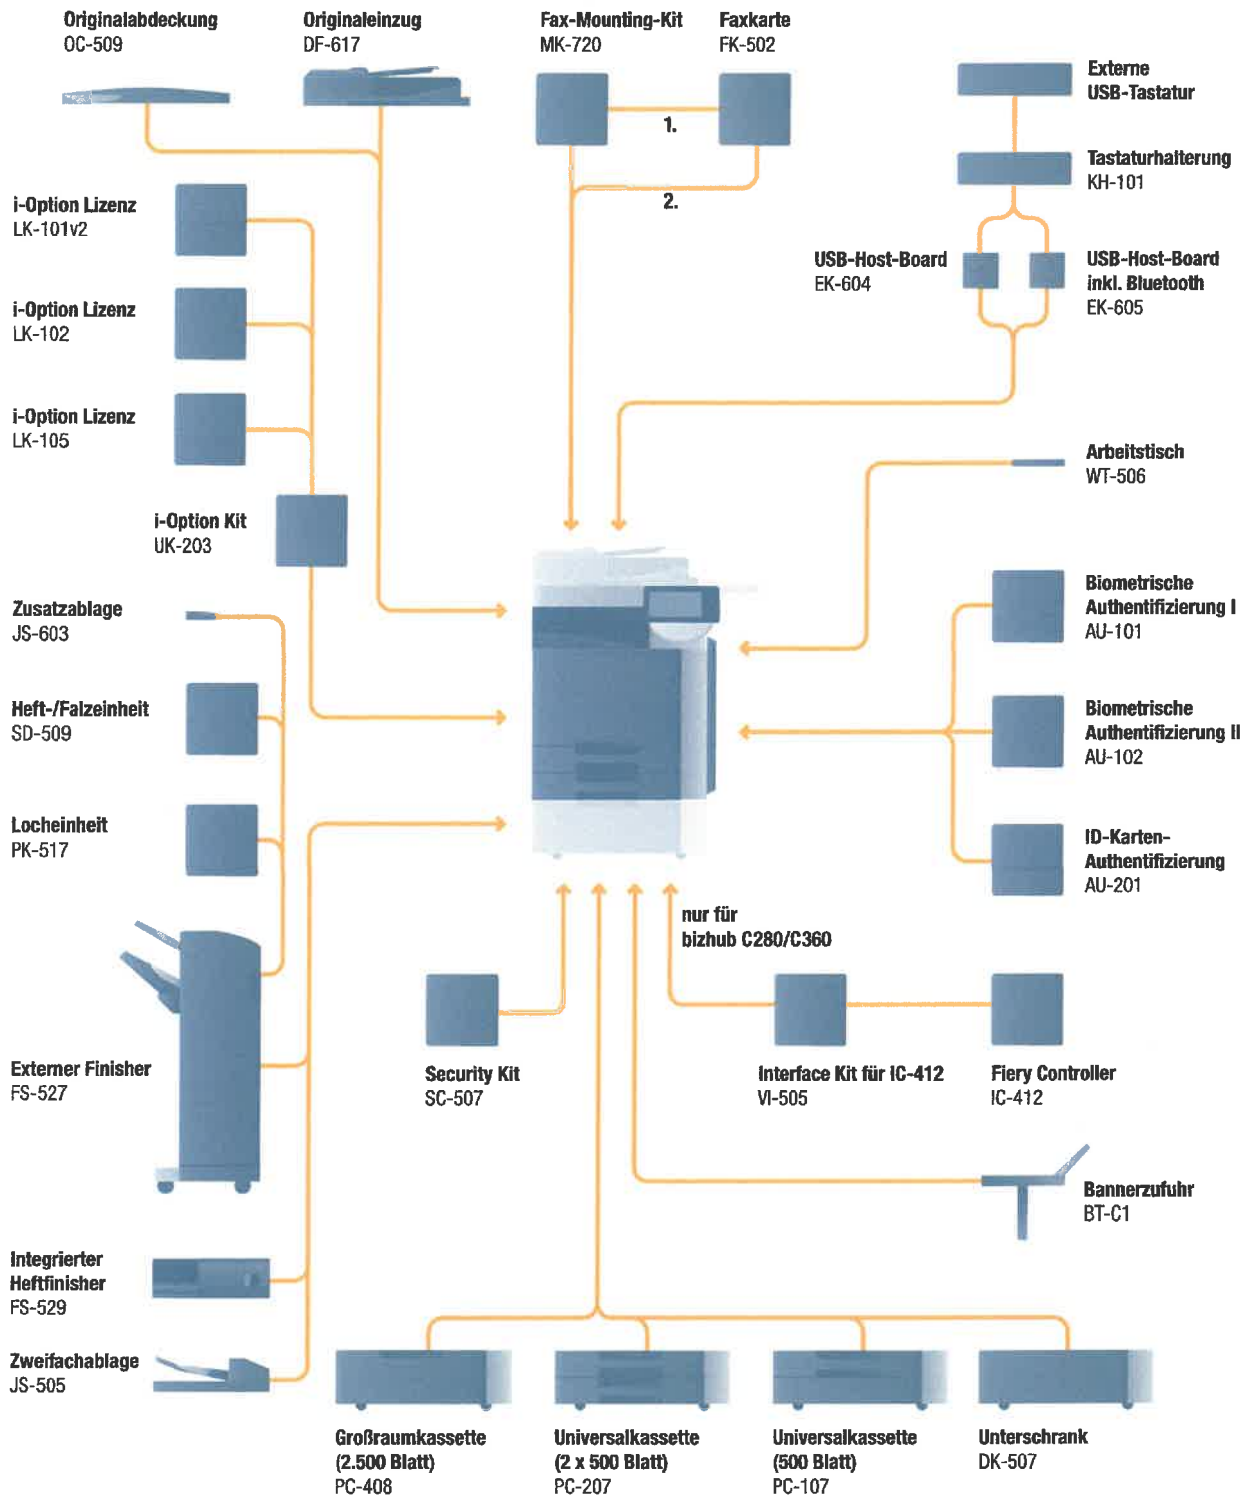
Originalabdeckung
OC-509

Originaleinzug
DF-617

Fax-Mounting-Kit
MK-720

Faxkarte
FK-502

1.

2.

Externe
USB-Tastatur

Tastaturhalterung
KH-101

USB-Host-Board
EK-604

USB-Host-Board
inkl. Bluetooth
EK-605

i-Option Lizenz
LK-101v2

i-Option Lizenz
LK-102

i-Option Lizenz
LK-105

i-Option Kit
UK-203

Arbeitstisch
WT-506

Zusatzablage
JS-603

Biometrische
Authentifizierung I
AU-101

Heft-/Falzeinheit
SD-509

Biometrische
Authentifizierung II
AU-102

Locheinheit
PK-517

ID-Karten-
Authentifizierung
AU-201

nur für
bizhub C280/C360

Externer Finisher
FS-527

Security Kit
SC-507

Interface Kit für IC-412
VI-505

Fiery Controller
IC-412

Bannerzufuhr
BT-C1

Integrierter
Heftfinisher
FS-529

Zweifachablage
JS-505

Großraumkassette
(2.500 Blatt)
PC-408

Universalkassette
(2 x 500 Blatt)
PC-207

Universalkassette
(500 Blatt)
PC-107

Unterschrank
DK-507